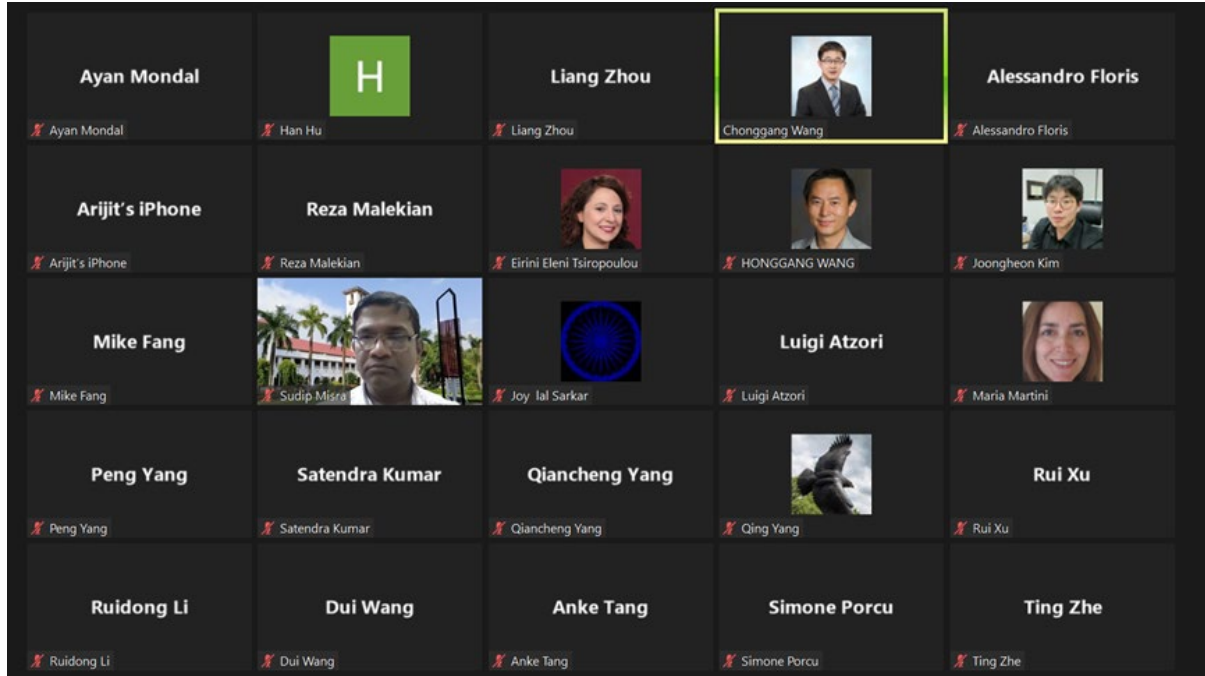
Ayan Mondal
Ayan Mondal

H
Han Hu

Liang Zhou
Liang Zhou

Chonggang Wang

Alessandro Floris
Alessandro Floris

Arijit's iPhone
Arijit's iPhone

Reza Malekian
Reza Malekian

Eirini Eleni Tsiropoulou

HONGGANG WANG

Joongheon Kim

Mike Fang
Mike Fang

Sudip Misra

Joy lal Sarkar

Luigi Atzori
Luigi Atzori

Maria Martini

Peng Yang
Peng Yang

Satendra Kumar
Satendra Kumar

Qiancheng Yang
Qiancheng Yang

Qing Yang

Rui Xu
Rui Xu

Ruidong Li
Ruidong Li

Dui Wang
Dui Wang

Anke Tang
Anke Tang

Simone Porcu
Simone Porcu

Ting Zhe
Ting Zhe